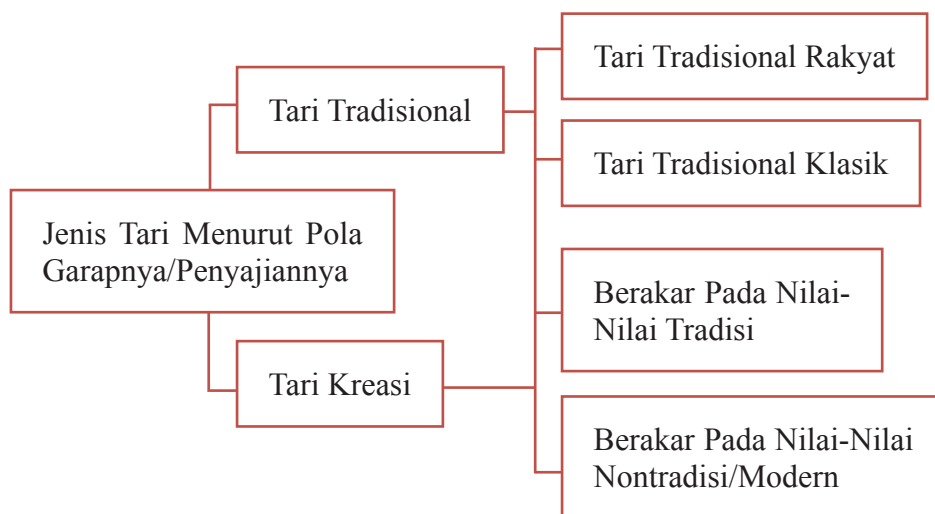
Jenis Tari Menurut Pola Garapnya/Penyajiannya

Tari Tradisional

Tari Kreasi

Tari Tradisional Rakyat

Tari Tradisional Klasik

Berakar Pada Nilai-Nilai Tradisi

Berakar Pada Nilai-Nilai Nontradisi/Modern